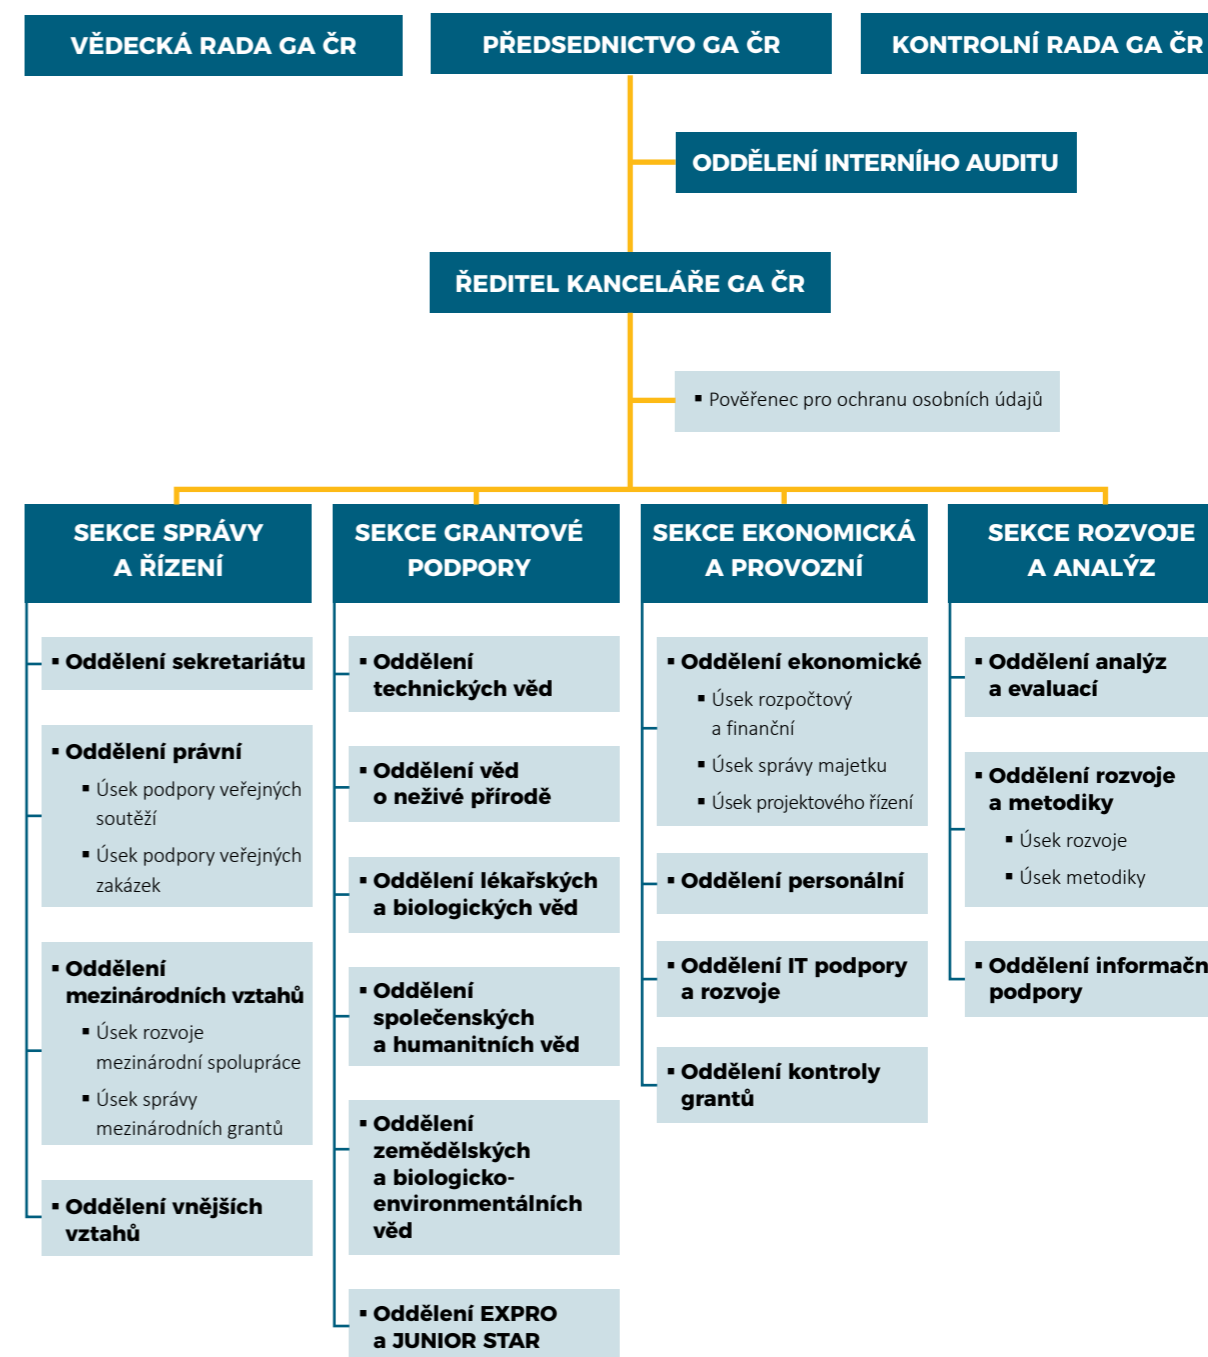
VĚDECKÁ RADA GA ČR

PŘEDSEDNICTVO GA ČR

KONTROLNÍ RADA GA ČR

ODDĚLENÍ INTERNÍHO AUDITU

ŘEDITEL KANCELÁŘE GA ČR

▪ Pověřenec pro ochranu osobních údajů

SEKCE SPRÁVY A ŘÍZENÍ

▪ Oddělení sekretariátu

▪ Oddělení právní
▪ Úsek podpory veřejných soutěží
▪ Úsek podpory veřejných zakázek

▪ Oddělení mezinárodních vztahů
▪ Úsek rozvoje mezinárodní spolupráce
▪ Úsek správy mezinárodních grantů

▪ Oddělení vnějších vztahů

SEKCE GRANTOVÉ PODPORY

▪ Oddělení technických věd

▪ Oddělení věd o neživé přírodě

▪ Oddělení lékařských a biologických věd

▪ Oddělení společenských a humanitních věd

▪ Oddělení zemědělských a biologicko-environmentálních věd

▪ Oddělení EXPRO a JUNIOR STAR

SEKCE EKONOMICKÁ A PROVOZNÍ

▪ Oddělení ekonomické
▪ Úsek rozpočtový a finanční
▪ Úsek správy majetku
▪ Úsek projektového řízení

▪ Oddělení personální

▪ Oddělení IT podpory a rozvoje

▪ Oddělení kontroly grantů

SEKCE ROZVOJE A ANALÝZ

▪ Oddělení analýz a evaluací

▪ Oddělení rozvoje a metodiky
▪ Úsek rozvoje
▪ Úsek metodiky

▪ Oddělení informačn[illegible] podpory